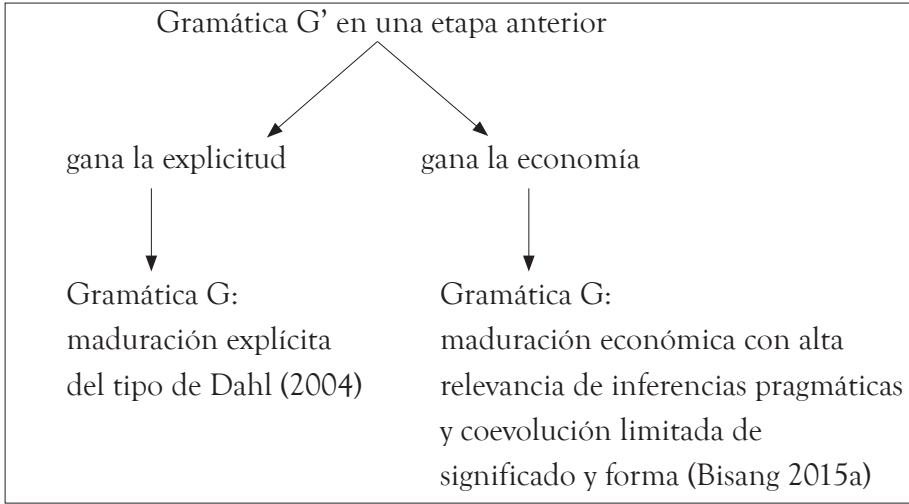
Gramática G' en una etapa anterior

gana la explicitud

gana la economía

Gramática G:
maduración explícita
del tipo de Dahl (2004)

Gramática G:
maduración económica con alta relevancia de inferencias pragmáticas y coevolución limitada de significado y forma (Bisang 2015a)